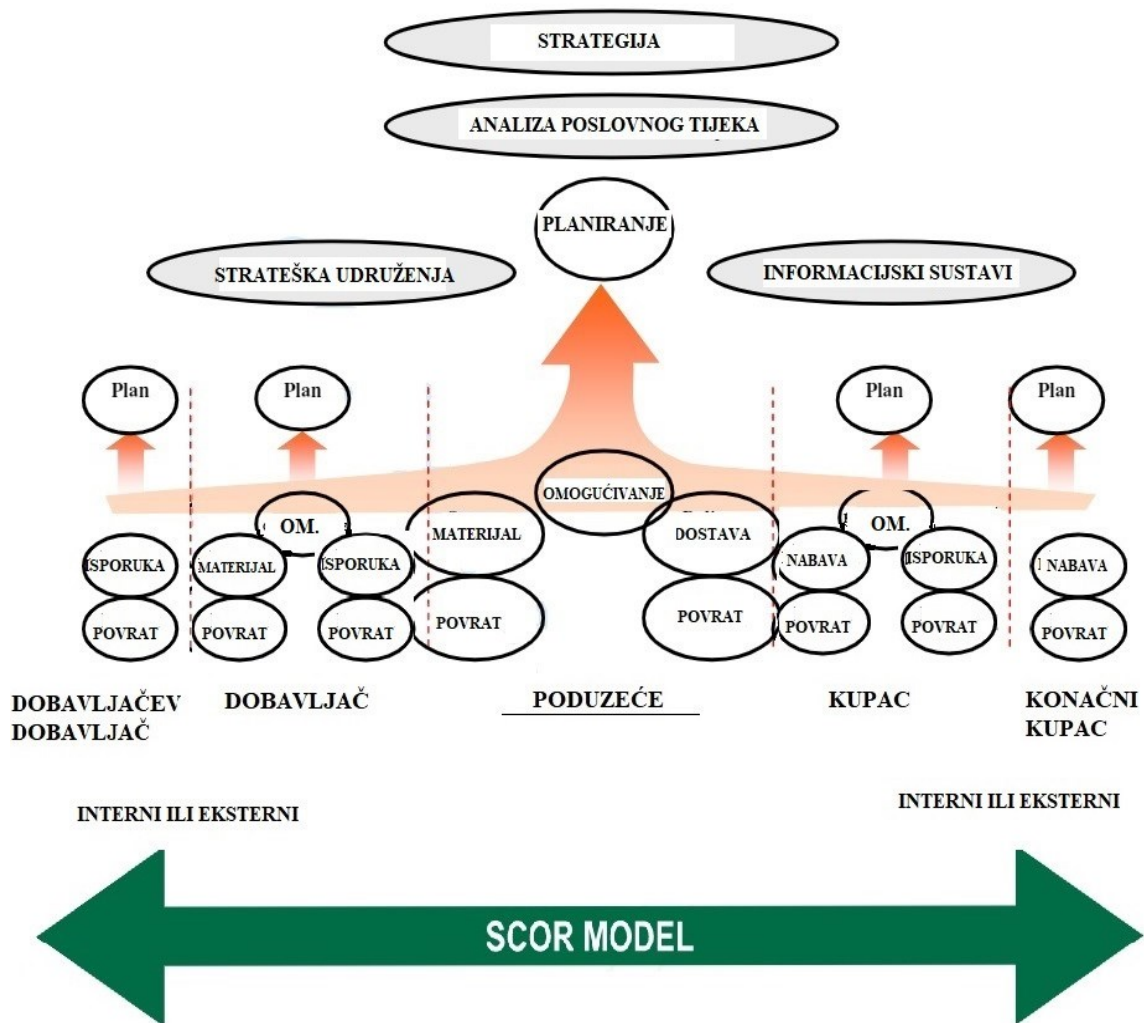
STRATEGIJA

ANALIZA POSLOVNOG TIJEKA

PLANIRANJE

STRATEŠKA UDRUŽENJA

INFORMACIJSKI SUSTAVI

Plan

Plan

Plan

Plan

OMOGUĆIVANJE

OM.

OM.

ISPORUKA

MATERIJAL

ISPORUKA

MATERIJAL

DOSTAVA

NABAVA

ISPORUKA

NABAVA

POVRAT

POVRAT

POVRAT

POVRAT

POVRAT

POVRAT

POVRAT

POVRAT

DOBAVLJAČEV DOBAVLJAČ

DOBAVLJAČ

PODUZEĆE

KUPAC

KONAČNI KUPAC

INTERNI ILI EKSTERNI

INTERNI ILI EKSTERNI

SCOR MODEL